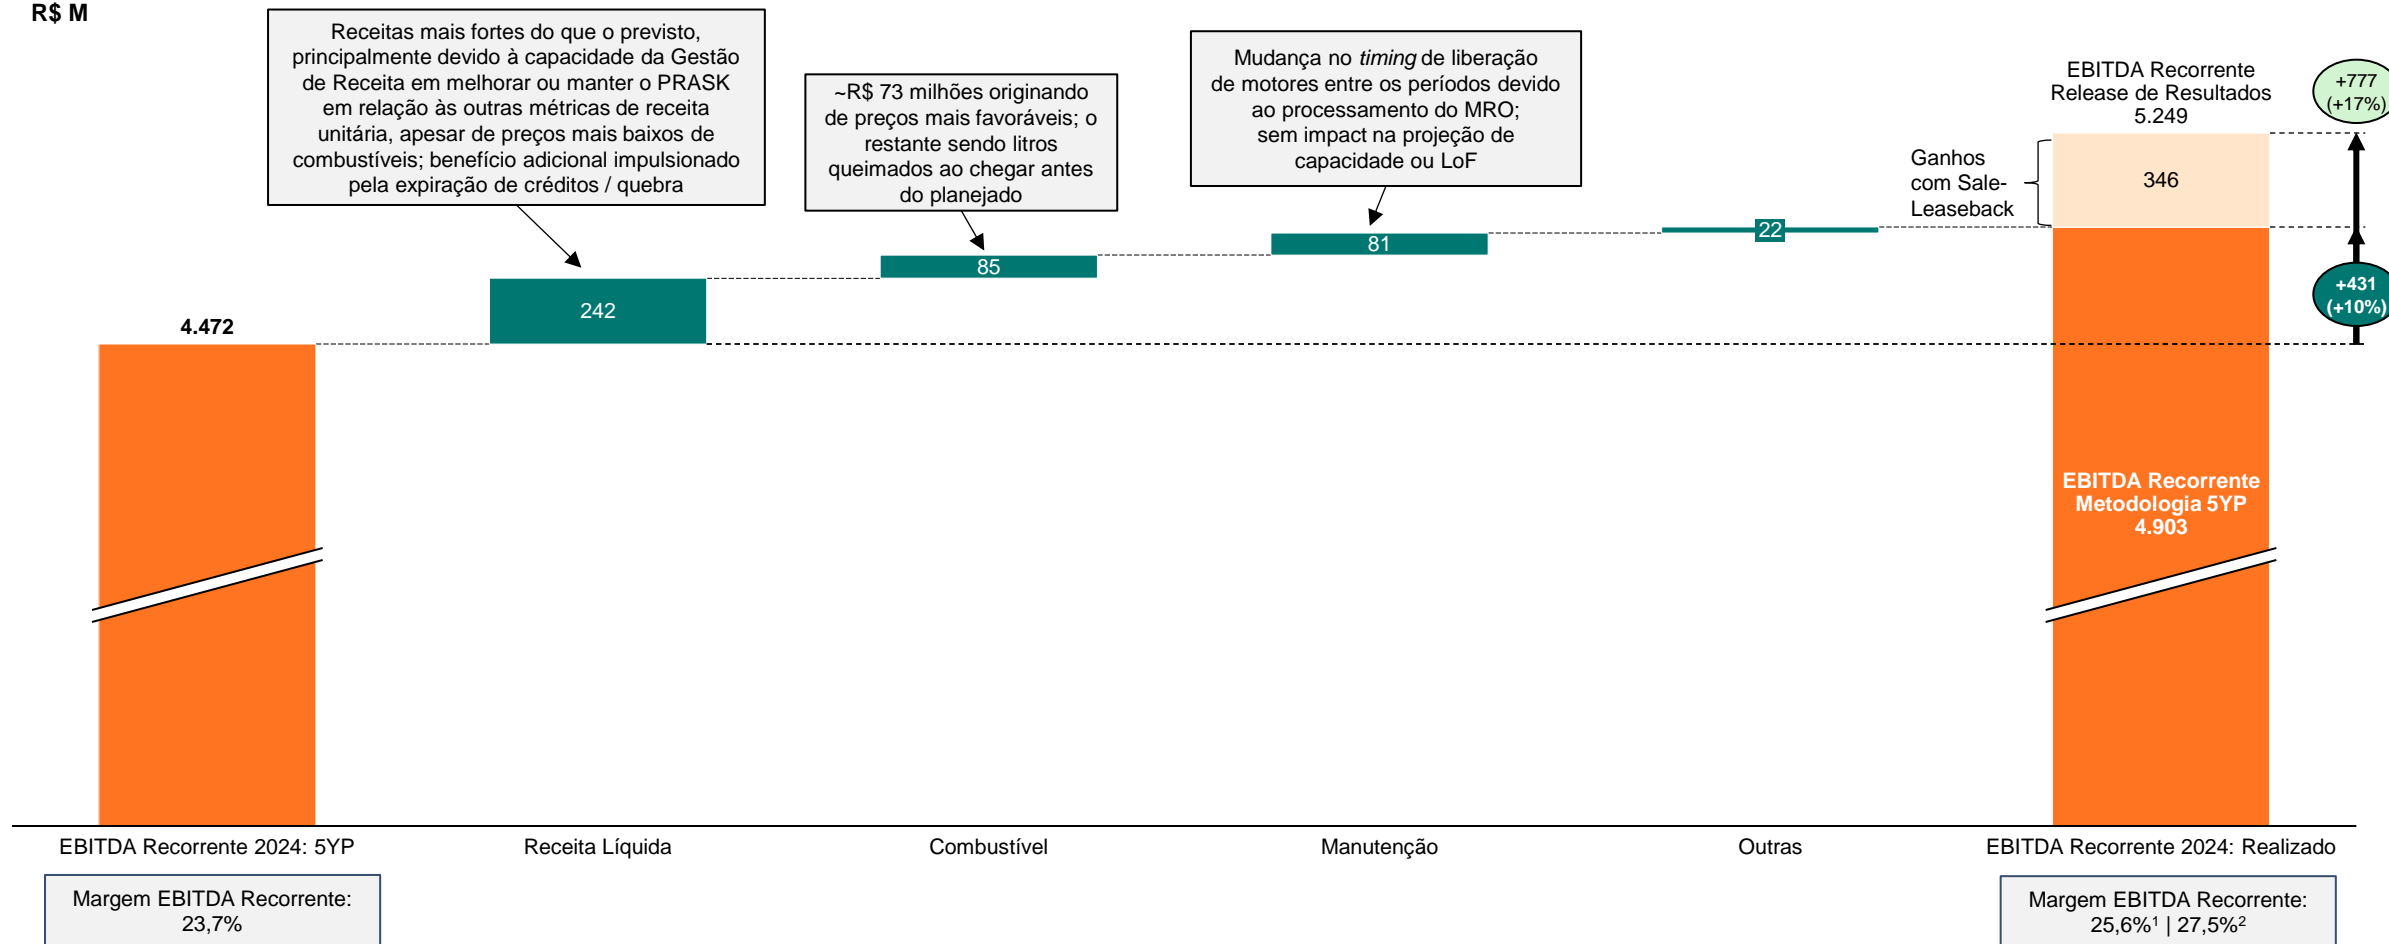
R$ M

Receitas mais fortes do que o previsto, principalmente devido à capacidade da Gestão de Receita em melhorar ou manter o PRASK em relação às outras métricas de receita unitária, apesar de preços mais baixos de combustíveis; benefício adicional impulsionado pela expiração de créditos / quebra

~R$ 73 milhões originando de preços mais favoráveis; o restante sendo litros queimados ao chegar antes do planejado

Mudança no *timing* de liberação de motores entre os períodos devido ao processamento do MRO; sem impact na projeção de capacidade ou LoF

EBITDA Recorrente Release de Resultados 5.249

+777 (+17%)

Ganhos com Sale-Leaseback

346

22

81

85

242

4.472

+431 (+10%)

EBITDA Recorrente Metodologia 5YP 4.903

EBITDA Recorrente 2024: 5YP

Receita Líquida

Combustível

Manutenção

Outras

EBITDA Recorrente 2024: Realizado

Margem EBITDA Recorrente: 23,7%

Margem EBITDA Recorrente: 25,6%$^1$ | 27,5%$^2$